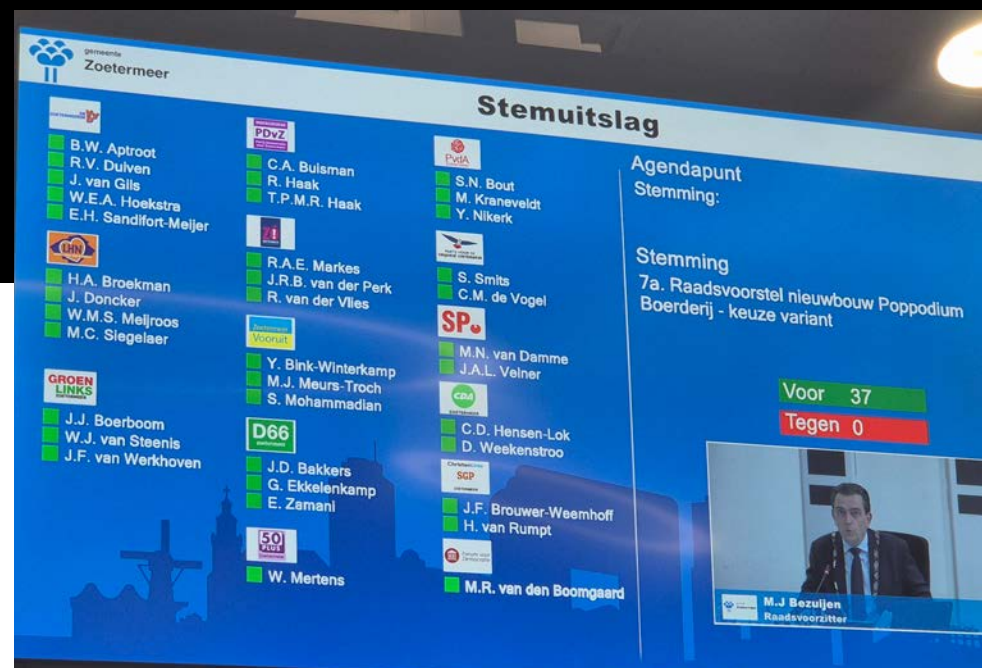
gemeente
Zoetermeer

Stemuitslag

B.W. Aptroot
R.V. Duiven
J. van Gils
W.E.A. Hoekstra
E.H. Sandifort-Meijer

LHN
H.A. Broekman
J. Doncker
W.M.S. Meijroos
M.C. Siegelaer

GROEN LINKS
J.J. Boerboom
W.J. van Steenis
J.F. van Werkhoven

PDvZ
C.A. Buisman
R. Haak
T.P.M.R. Haak

R.A.E. Markes
J.R.B. van der Perk
R. van der Vlies

Zoetermeer Vooruit
Y. Bink-Winterkamp
M.J. Meurs-Troch
S. Mohammadian

D66
J.D. Bakkers
G. Ekkelenkamp
E. Zamani

50 PLUS
W. Mertens

PvdA
S.N. Bout
M. Kraneveldt
Y. Nikerk

S. Smits
C.M. de Vogel

SP
M.N. van Damme
J.A.L. Velner

CDA
C.D. Hensen-Lok
D. Weekenstroo

ChristenUnie SGP
J.F. Brouwer-Weemhoff
H. van Rumpt

Forum voor Democratie
M.R. van den Boomgaard

Agendapunt
Stemming:

Stemming
7a. Raadsvoorstel nieuwbouw Poppodium Boerderij - keuze variant

Voor 37
Tegen 0

M.J Bezuijen
Raadsvoorzitter